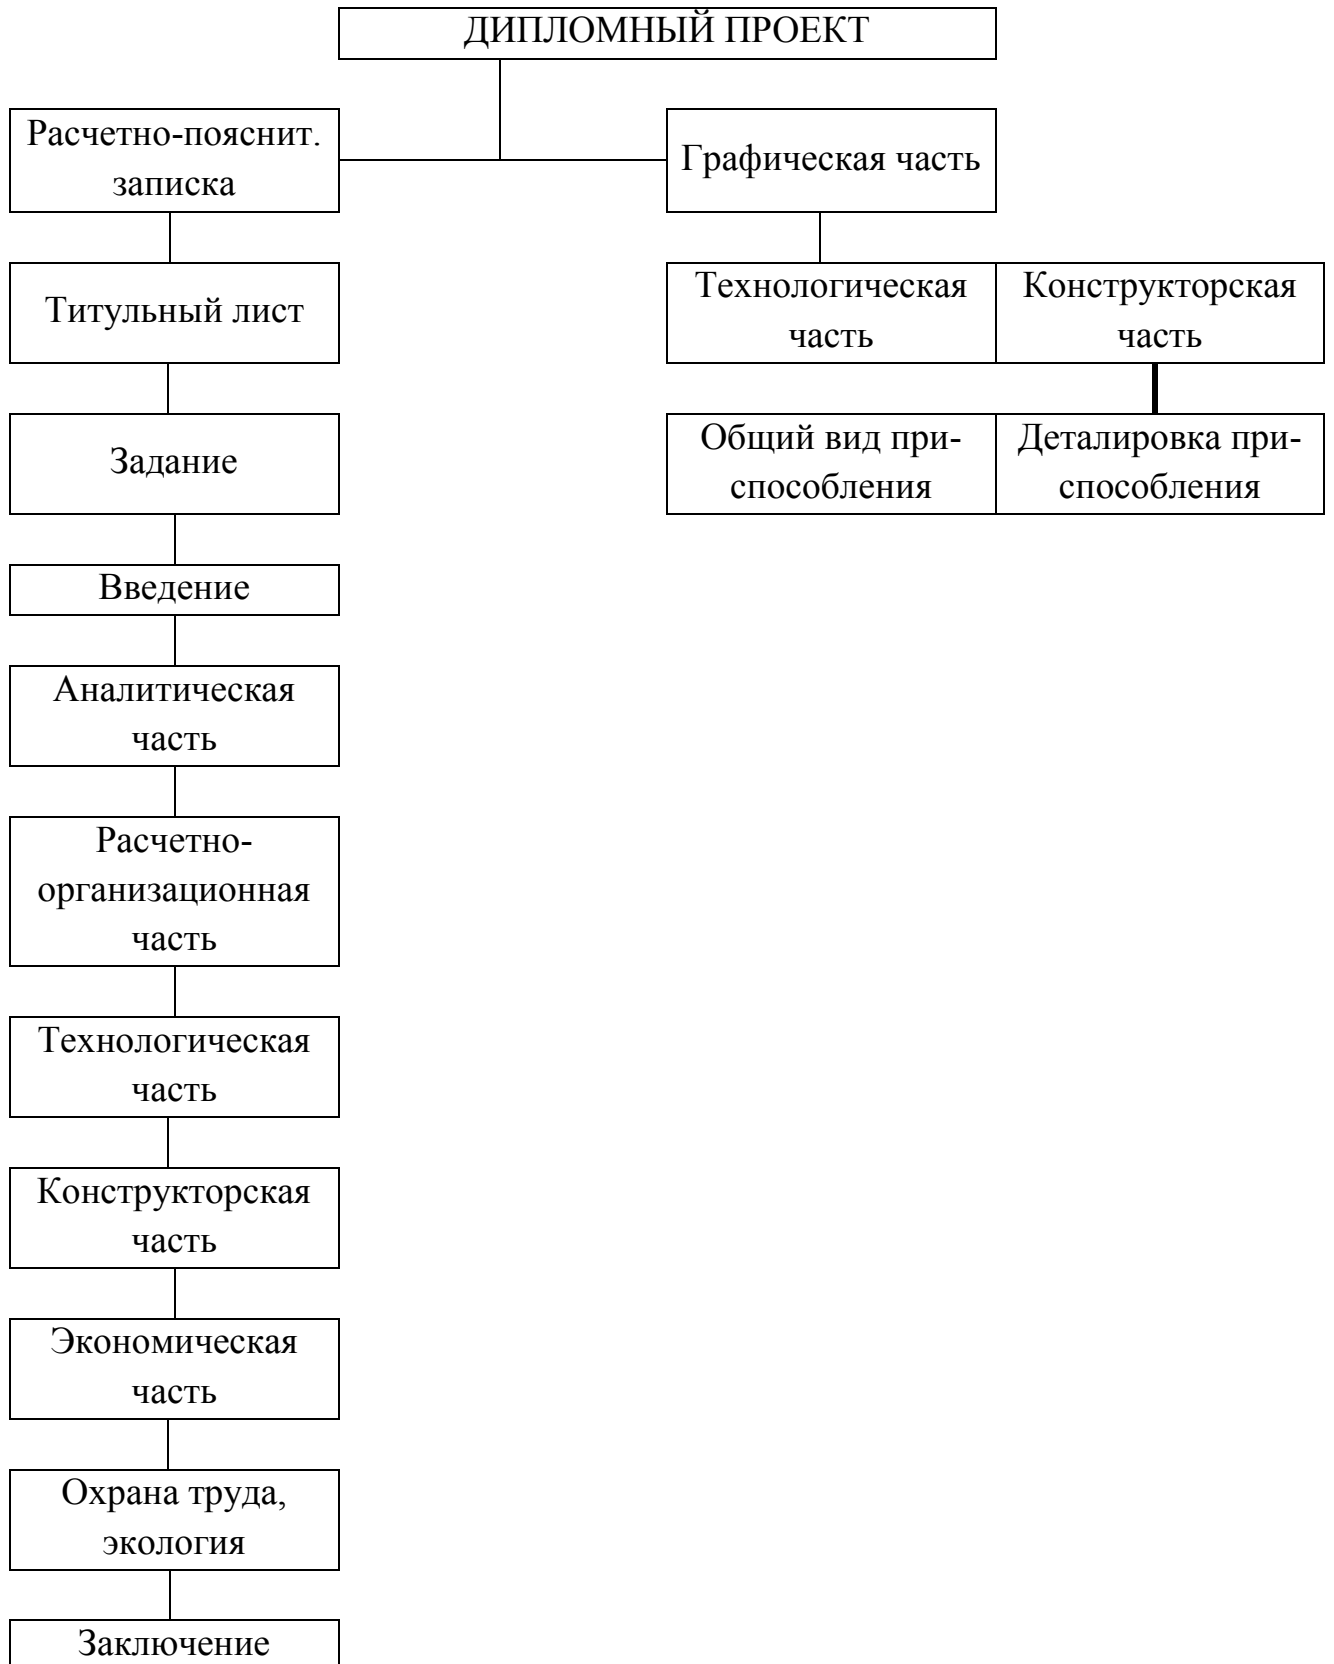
ДИПЛОМНЫЙ ПРОЕКТ

Расчетно-пояснит. записка

Графическая часть

Титульный лист

Технологическая часть

Конструкторская часть

Общий вид приспособления

Деталировка приспособления

Задание

Введение

Аналитическая часть

Расчетно-организационная часть

Технологическая часть

Конструкторская часть

Экономическая часть

Охрана труда, экология

Заключение